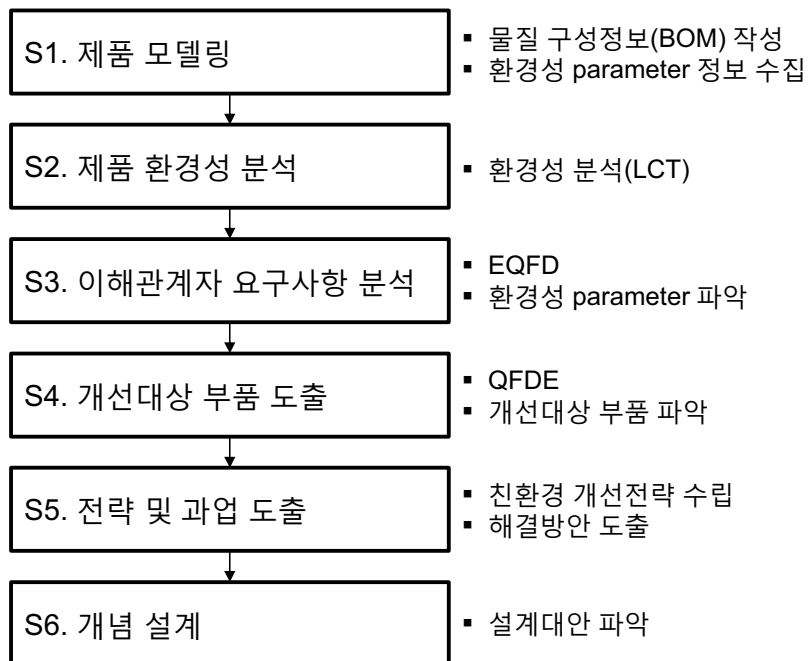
S1. 제품 모델링

▪ 물질 구성정보(BOM) 작성
▪ 환경성 parameter 정보 수집

S2. 제품 환경성 분석

▪ 환경성 분석(LCT)

S3. 이해관계자 요구사항 분석

▪ EQFD
▪ 환경성 parameter 파악

S4. 개선대상 부품 도출

▪ QFDE
▪ 개선대상 부품 파악

S5. 전략 및 과업 도출

▪ 친환경 개선전략 수립
▪ 해결방안 도출

S6. 개념 설계

▪ 설계대안 파악